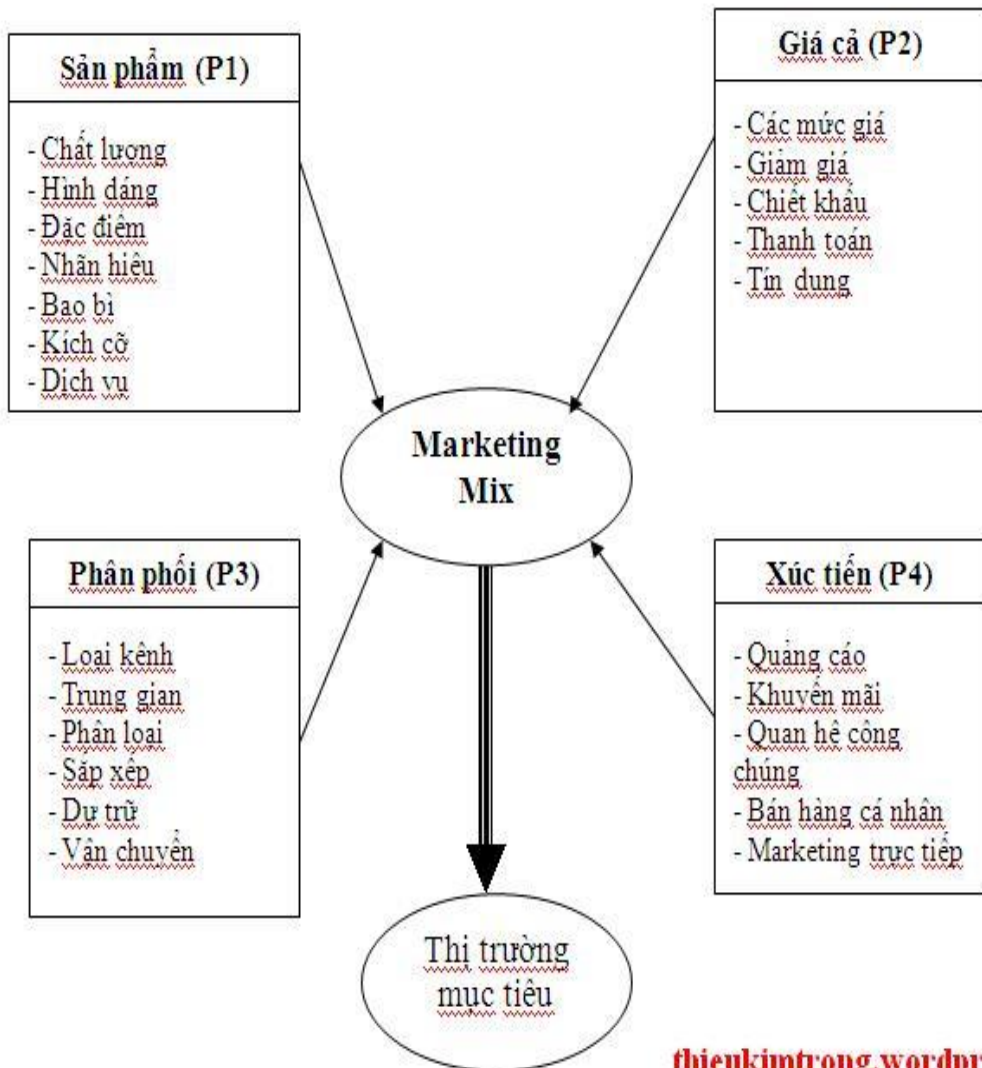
Sản phẩm (P1)

- Chất lượng
- Hình dáng
- Đặc điểm
- Nhãn hiệu
- Bao bì
- Kích cỡ
- Dịch vụ

Giá cả (P2)

- Các mức giá
- Giảm giá
- Chiết khấu
- Thanh toán
- Tín dụng

Marketing Mix

Phân phối (P3)

- Loại kênh
- Trung gian
- Phân loại
- Sắp xếp
- Dự trữ
- Vận chuyển

Xúc tiến (P4)

- Quảng cáo
- Khuyến mãi
- Quan hệ công chúng
- Bán hàng cá nhân
- Marketing trực tiếp

Thị trường mục tiêu

thienkimtrong.wordpr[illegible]